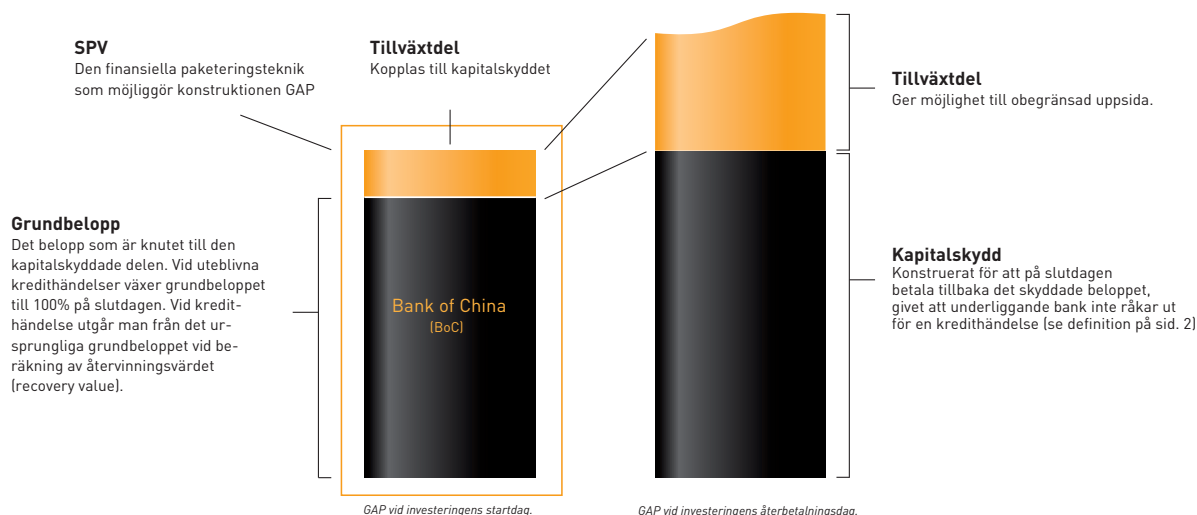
**SPV**
Den finansiella paketeringsteknik som möjliggör konstruktionen GAP

**Tillväxtdel**
Kopplas till kapitalskyddet

**Tillväxtdel**
Ger möjlighet till obegränsad uppsida.

**Grundbelopp**
Det belopp som är knutet till den kapitalskyddade delen. Vid uteblivna kredithändelser växer grundbeloppet till 100% på slutdagen. Vid kredithändelse utgår man från det ursprungliga grundbeloppet vid beräkning av återvinningsvärdet (recovery value).

Bank of China
(BoC)

**Kapitalskydd**
Konstruerat för att på slutdagen betala tillbaka det skyddade beloppet, givet att underliggande bank inte råkar ut för en kredithändelse (se definition på sid. 2)

GAP vid investeringens startdag.

GAP vid investeringens återbetalningsdag.